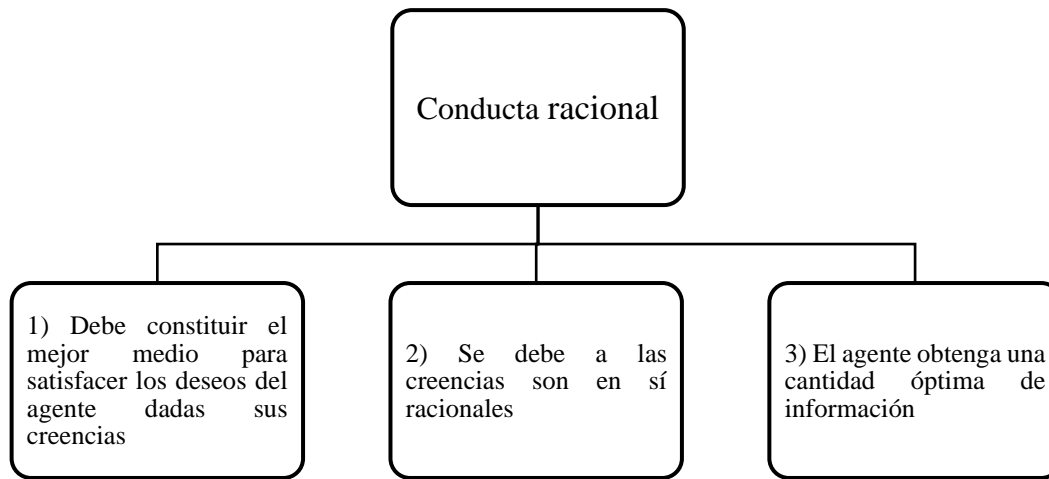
Conducta racional

1) Debe constituir el mejor medio para satisfacer los deseos del agente dadas sus creencias

2) Se debe a las creencias son en sí racionales

3) El agente obtenga una cantidad óptima de información